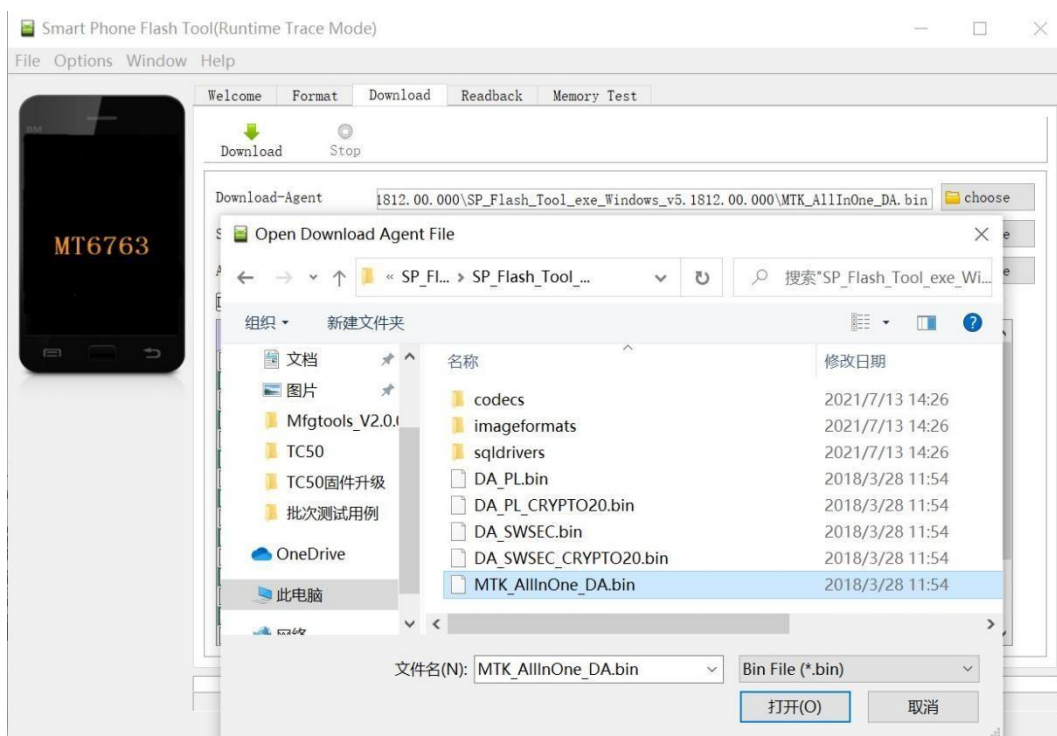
Smart Phone Flash Tool(Runtime Trace Mode)

File Options Window Help

Welcome Format Download Readback Memory Test

Download Stop

MT6763

Download-Agent 1812.00.000\SP_Flash_Tool_exe_Windows_v5.1812.00.000\MTK_AllInOne_DA.bin choose

Open Download Agent File

« SP_Fl... › SP_Flash_Tool_...

搜索"SP_Flash_Tool_exe_Wi...

组织 ▾ 新建文件夹

文档
图片
Mfgtools_V2.0.(
TC50
TC50固件升级
批次测试用例
OneDrive
此电脑
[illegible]

| 名称 | 修改日期 |
|---|---|
| codecs | 2021/7/13 14:26 |
| imageformats | 2021/7/13 14:26 |
| sqldrivers | 2021/7/13 14:26 |
| DA_PL.bin | 2018/3/28 11:54 |
| DA_PL_CRYPTO20.bin | 2018/3/28 11:54 |
| DA_SWSEC.bin | 2018/3/28 11:54 |
| DA_SWSEC_CRYPTO20.bin | 2018/3/28 11:54 |
| MTK_AllInOne_DA.bin | 2018/3/28 11:54 |

文件名(N): MTK_AllInOne_DA.bin

Bin File (*.bin)

打开(O) 取消